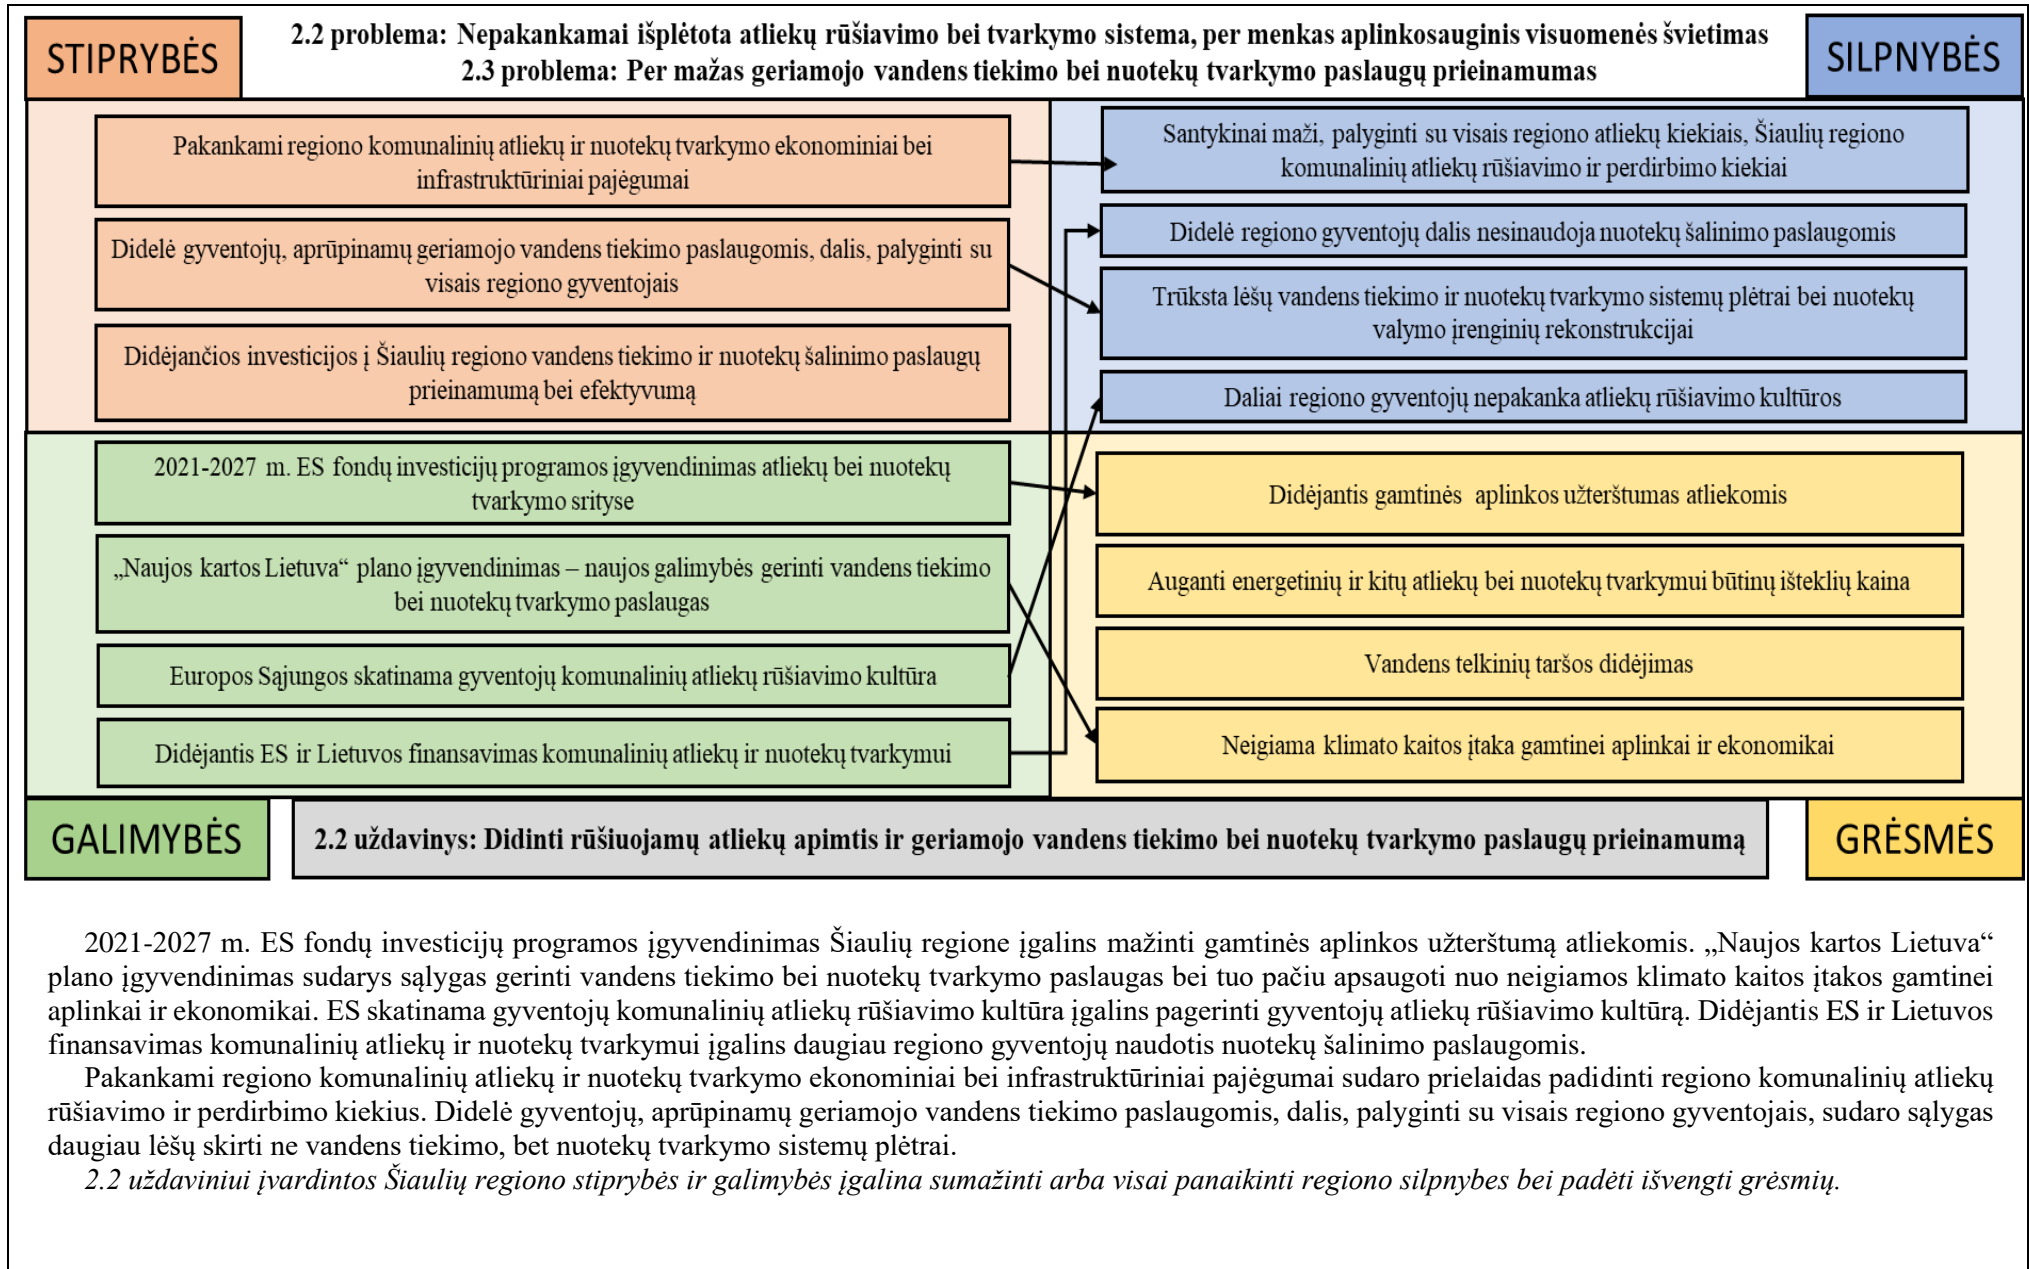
STIPRYBĖS

2.2 problema: Nepakankamai išplėtota atliekų rūšiavimo bei tvarkymo sistema, per menkas aplinkosauginis visuomenės švietimas
2.3 problema: Per mažas geriamojo vandens tiekimo bei nuotekų tvarkymo paslaugų prieinamumas

SILPNYBĖS

Pakankami regiono komunalinių atliekų ir nuotekų tvarkymo ekonominiai bei infrastruktūriniai pajėgumai

Didelė gyventojų, aprūpinamų geriamojo vandens tiekimo paslaugomis, dalis, palyginti su visais regiono gyventojais

Didėjančios investicijos į Šiaulių regiono vandens tiekimo ir nuotekų šalinimo paslaugų prieinamumą bei efektyvumą

Santykinai maži, palyginti su visais regiono atliekų kiekiais, Šiaulių regiono komunalinių atliekų rūšiavimo ir perdirbimo kiekiai

Didelė regiono gyventojų dalis nesinaudoja nuotekų šalinimo paslaugomis

Trūksta lėšų vandens tiekimo ir nuotekų tvarkymo sistemų plėtrai bei nuotekų valymo įrenginių rekonstrukcijai

Daliai regiono gyventojų nepakanka atliekų rūšiavimo kultūros

2021-2027 m. ES fondų investicijų programos įgyvendinimas atliekų bei nuotekų tvarkymo srityse

„Naujos kartos Lietuva“ plano įgyvendinimas – naujos galimybės gerinti vandens tiekimo bei nuotekų tvarkymo paslaugas

Europos Sąjungos skatinama gyventojų komunalinių atliekų rūšiavimo kultūra

Didėjantis ES ir Lietuvos finansavimas komunalinių atliekų ir nuotekų tvarkymui

Didėjantis gamtinės aplinkos užterštumas atliekomis

Auganti energetinių ir kitų atliekų bei nuotekų tvarkymui būtinų išteklių kaina

Vandens telkinių taršos didėjimas

Neigiama klimato kaitos įtaka gamtinei aplinkai ir ekonomikai

GALIMYBĖS

2.2 uždavinys: Didinti rūšiuojamų atliekų apimtis ir geriamojo vandens tiekimo bei nuotekų tvarkymo paslaugų prieinamumą

GRĖSMĖS

2021-2027 m. ES fondų investicijų programos įgyvendinimas Šiaulių regione įgalins mažinti gamtinės aplinkos užterštumą atliekomis. „Naujos kartos Lietuva“ plano įgyvendinimas sudarys sąlygas gerinti vandens tiekimo bei nuotekų tvarkymo paslaugas bei tuo pačiu apsaugoti nuo neigiamos klimato kaitos įtakos gamtinei aplinkai ir ekonomikai. ES skatinama gyventojų komunalinių atliekų rūšiavimo kultūra įgalins pagerinti gyventojų atliekų rūšiavimo kultūrą. Didėjantis ES ir Lietuvos finansavimas komunalinių atliekų ir nuotekų tvarkymui įgalins daugiau regiono gyventojų naudotis nuotekų šalinimo paslaugomis.

Pakankami regiono komunalinių atliekų ir nuotekų tvarkymo ekonominiai bei infrastruktūriniai pajėgumai sudaro prielaidas padidinti regiono komunalinių atliekų rūšiavimo ir perdirbimo kiekius. Didelė gyventojų, aprūpinamų geriamojo vandens tiekimo paslaugomis, dalis, palyginti su visais regiono gyventojais, sudaro sąlygas daugiau lėšų skirti ne vandens tiekimo, bet nuotekų tvarkymo sistemų plėtrai.

2.2 uždaviniui įvardintos Šiaulių regiono stiprybės ir galimybės įgalina sumažinti arba visai panaikinti regiono silpnybes bei padėti išvengti grėsmių.